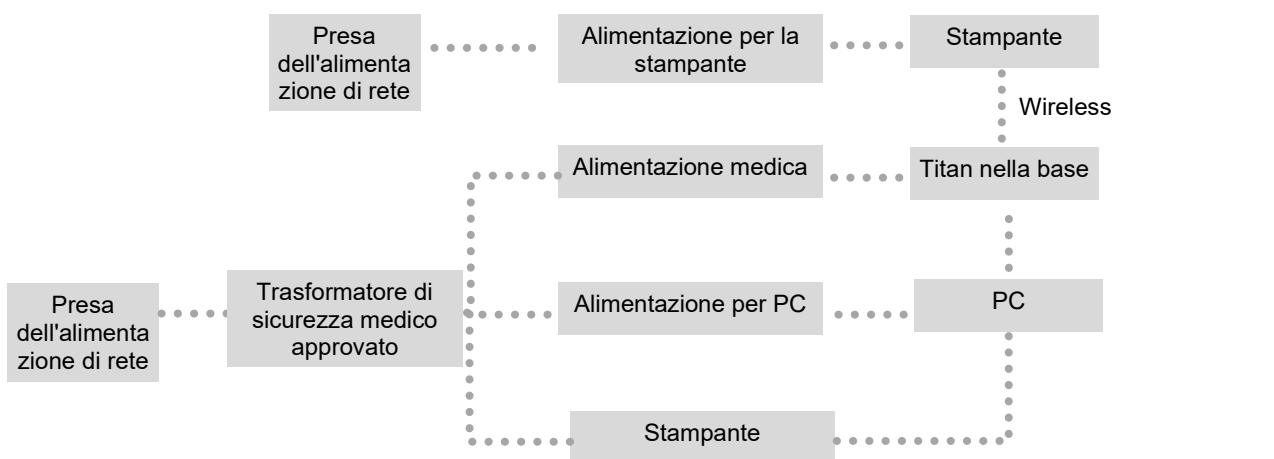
Presa dell'alimentazione di rete

Alimentazione per la stampante

Stampante

Wireless

Alimentazione medica

Titan nella base

Presa dell'alimentazione di rete

Trasformatore di sicurezza medico approvato

Alimentazione per PC

PC

Stampante